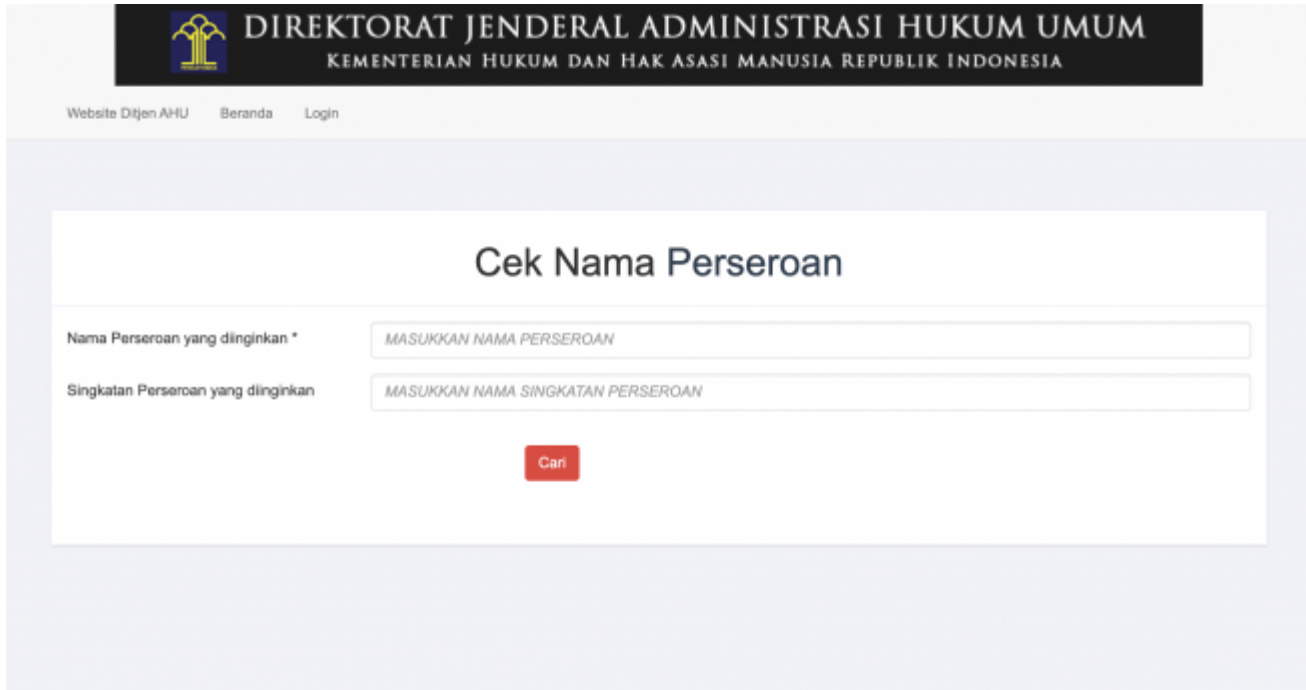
DIREKTORAT JENDERAL ADMINISTRASI HUKUM UMUM
KEMENTERIAN HUKUM DAN HAK ASASI MANUSIA REPUBLIK INDONESIA

Website Ditjen AHU Beranda Login

Cek Nama Perseroan

Nama Perseroan yang diinginkan *
MASUKKAN NAMA PERSEROAN

Singkatan Perseroan yang diinginkan
MASUKKAN NAMA SINGKATAN PERSEROAN

Cari